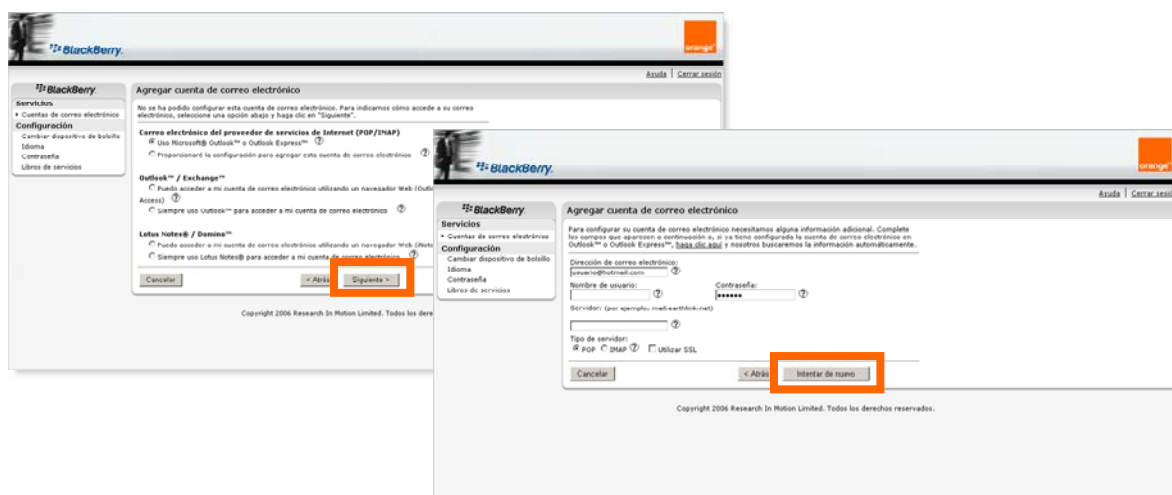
BlackBerry.

orange

Ayuda | Cerrar sesión

BlackBerry

Servicios

Cuentas de correo electrónico

Configuración

Cambiar dispositivo de bolsillo

Idioma

Contraseña

Libros de servicios

Agregar cuenta de correo electrónico

No se ha podido configurar esta cuenta de correo electrónico. Para indicarnos cómo accede a su correo electrónico, seleccione una opción abajo y haga clic en "Siguiente".

Correo electrónico del proveedor de servicios de Internet (POP/IMAP)

Uso Microsoft® Outlook™ o Outlook Express™

Proporcionaré la configuración para agregar esta cuenta de correo electrónico

Outlook™ / Exchange™

Puedo acceder a mi cuenta de correo electrónico utilizando un navegador Web (Outlo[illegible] Access)

Siempre uso Outlook™ para acceder a mi cuenta de correo electrónico

Lotus Notes® / Domino™

Puedo acceder a mi cuenta de correo electrónico utilizando un navegador Web (iNoti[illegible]

Siempre uso Lotus Notes® para acceder a mi cuenta de correo electrónico

Cancelar

< Atrás

Siguiente >

Copyright 2006 Research In Motion Limited. Todos los derec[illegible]

BlackBerry.

orange

Ayuda | Cerrar sesió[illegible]

BlackBerry

Servicios

Cuentas de correo electrónico

Configuración

Cambiar dispositivo de bolsillo

Idioma

Contraseña

Libros de servicios

Agregar cuenta de correo electrónico

Para configurar su cuenta de correo electrónico necesitamos alguna información adicional. Complete los campos que aparecen a continuación o, si ya tiene configurada la cuenta de correo electrónico en Outlook™ o Outlook Express™, haga clic aquí y nosotros buscaremos la información automáticamente.

Dirección de correo electrónico:

usuario@hotmail.com

Nombre de usuario:

Contraseña:

●●●●●●

Servidor: (por ejemplo, mail.earthlink.net)

Tipo de servidor:

POP IMAP Utilizar SSL

Cancelar

< Atrás

Intentar de nuevo

Copyright 2006 Research In Motion Limited. Todos los derechos reservados.